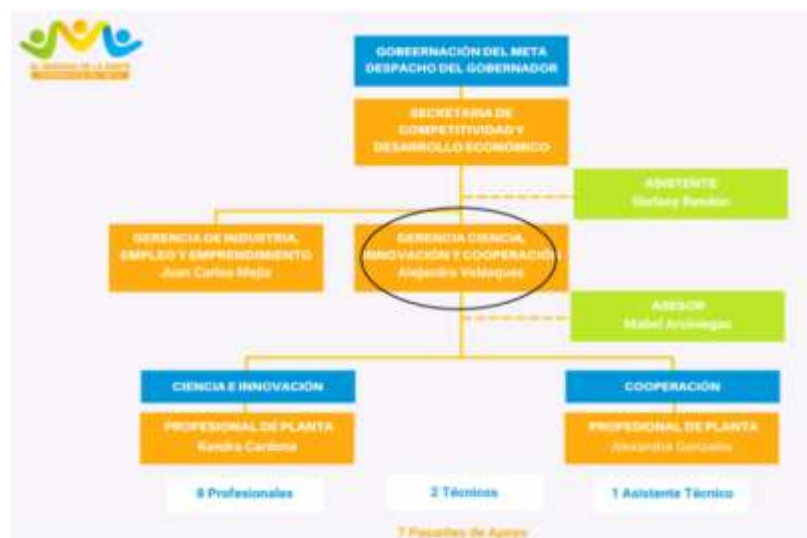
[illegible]

GOBERNACIÓN DEL META
DESPACHO DEL GOBERNADOR

SECRETARIA DE COMPETITIVIDAD Y DESARROLLO ECONÓMICO

ASISTENTE
Stefany Rendon

GERENCIA DE INDUSTRIA, EMPLEO Y EMPRENDIMIENTO
Juan Carlos Mejía

GERENCIA CIENCIA, INNOVACIÓN Y COOPERACIÓN
Alejandra Velásquez

ASESOR
Mabel Arciniegas

CIENCIA E INNOVACIÓN

PROFESIONAL DE PLANTA
Kendra Cardona

COOPERACIÓN

PROFESIONAL DE PLANTA
Alexandra Gonzalez

8 Profesionales

2 Técnicos

1 Asistente Técnico

7 Pasantes de Apoyo